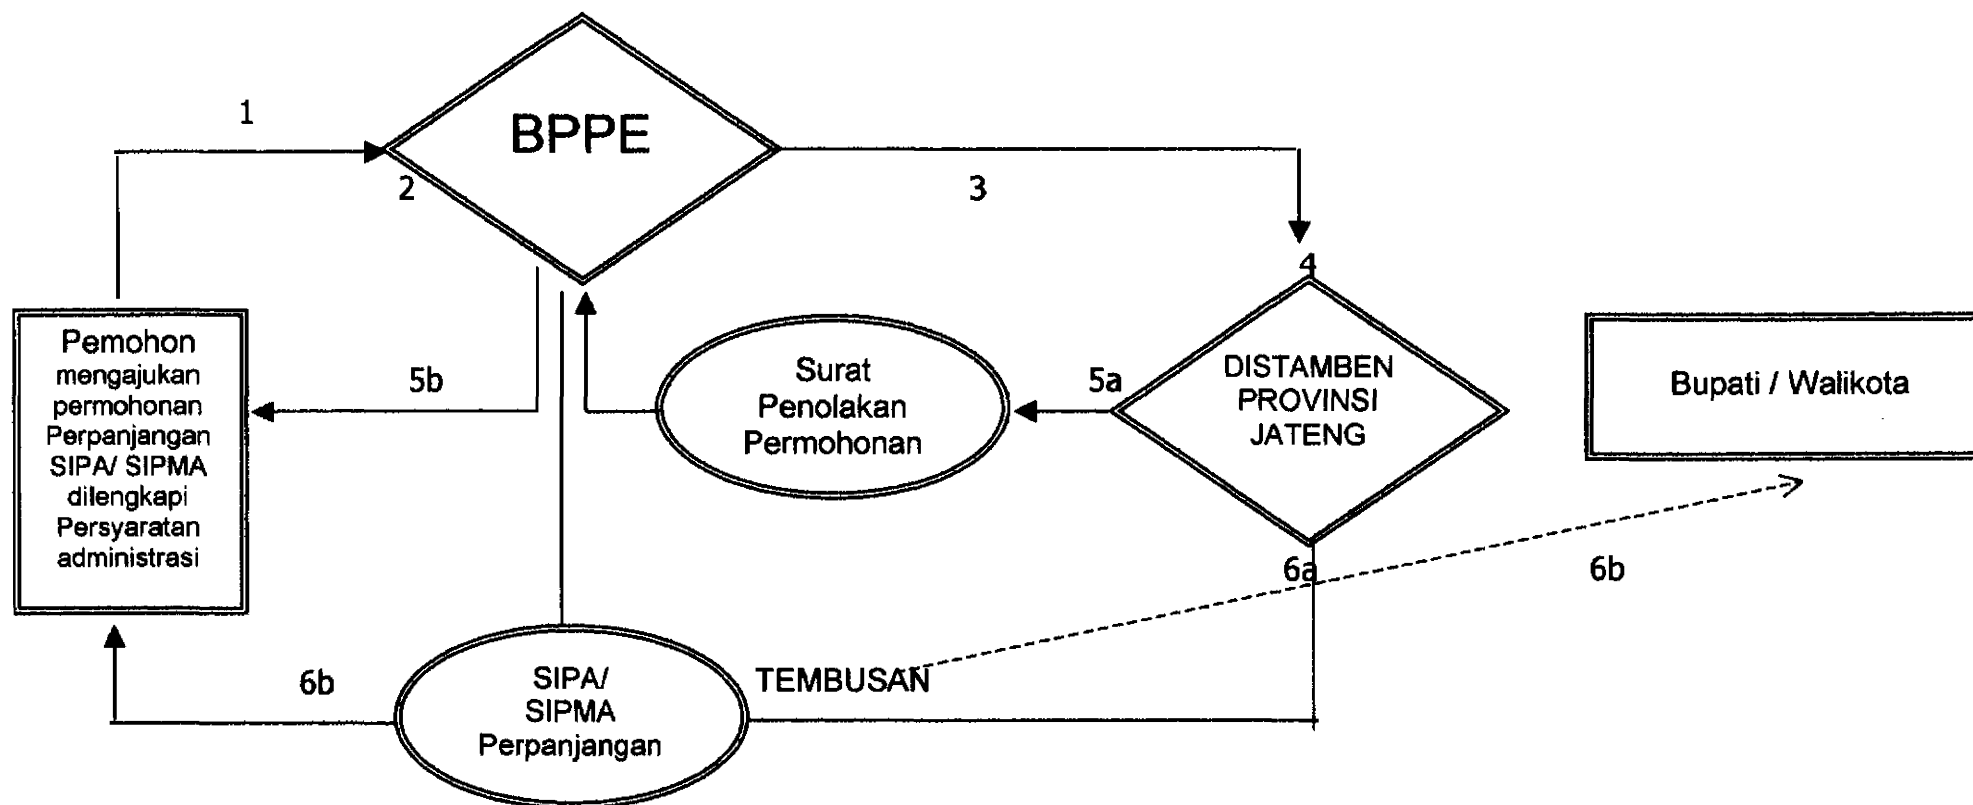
1

BPPE

2

3

4

Pemohon mengajukan permohonan Perpanjangan SIPA/ SIPMA dilengkapi Persyaratan administrasi

5b

Surat Penolakan Permohonan

5a

DISTAMBEN PROVINSI JATENG

Bupati / Walikota

6a

6b

6b

SIPA/ SIPMA Perpanjangan

TEMBUSAN